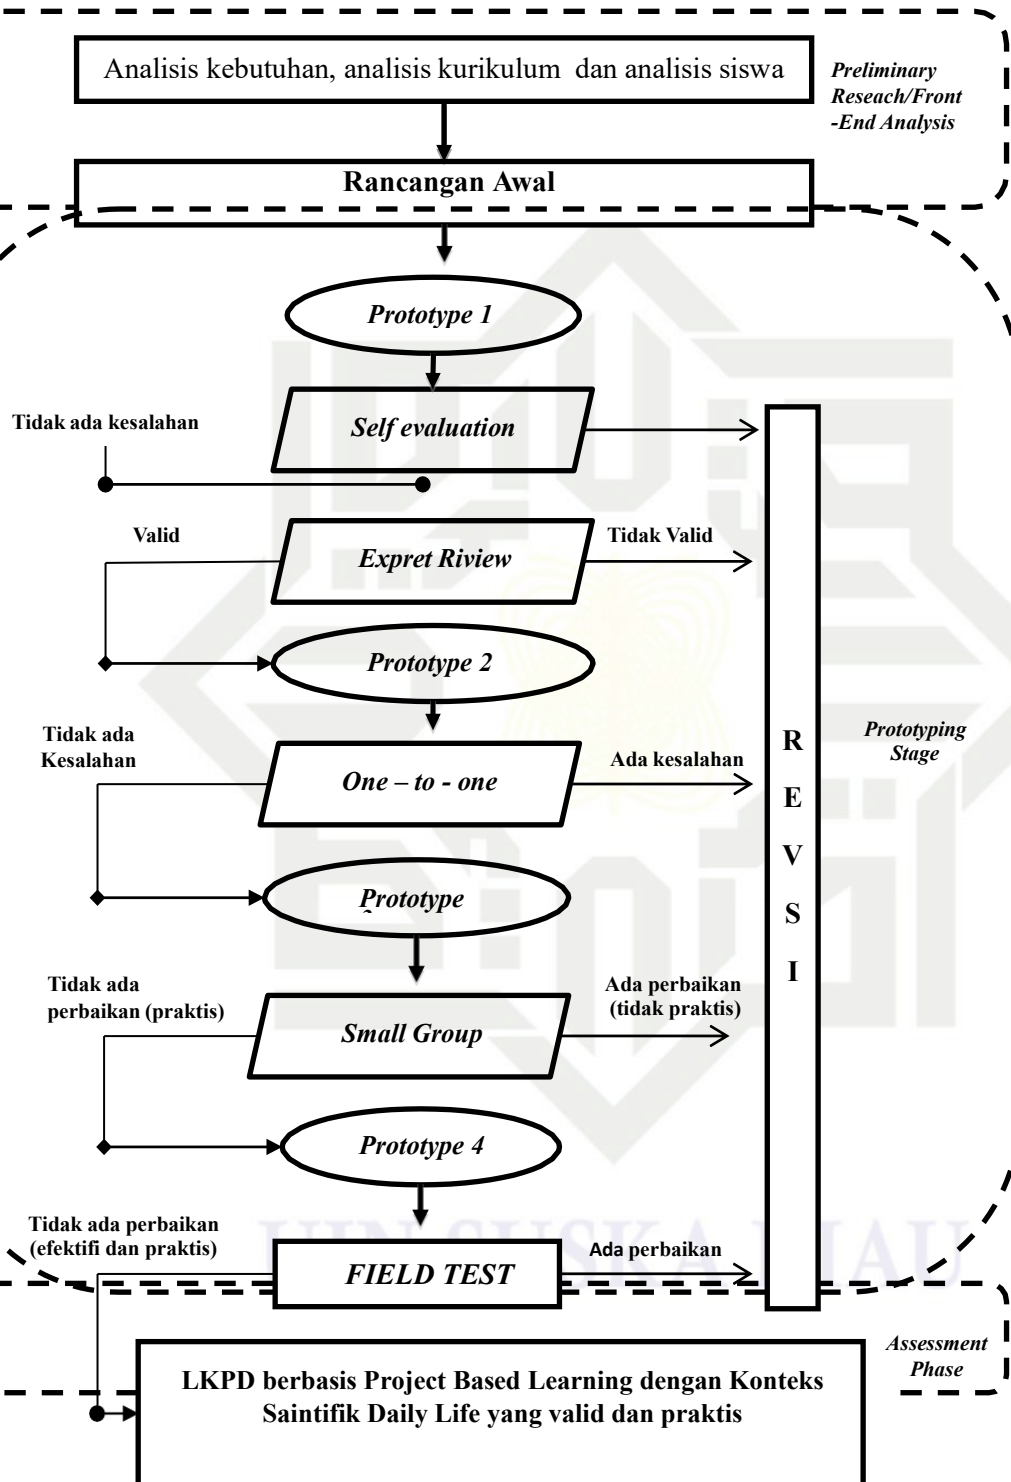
Analisis kebutuhan, analisis kurikulum dan analisis siswa

Preliminary Reseach/Front -End Analysis

Rancangan Awal

Prototype 1

Tidak ada kesalahan

Self evaluation

Valid

Expret Riview

Tidak Valid

Prototype 2

Tidak ada Kesalahan

One – to - one

Ada kesalahan

R E V S I

Prototyping Stage

Prototype 3

Tidak ada perbaikan (praktis)

Small Group

Ada perbaikan (tidak praktis)

Prototype 4

Tidak ada perbaikan (efektifi dan praktis)

FIELD TEST

Ada perbaikan

UIN SUSKA RIAU

Assessment Phase

LKPD berbasis Project Based Learning dengan Konteks Saintifik Daily Life yang valid dan praktis